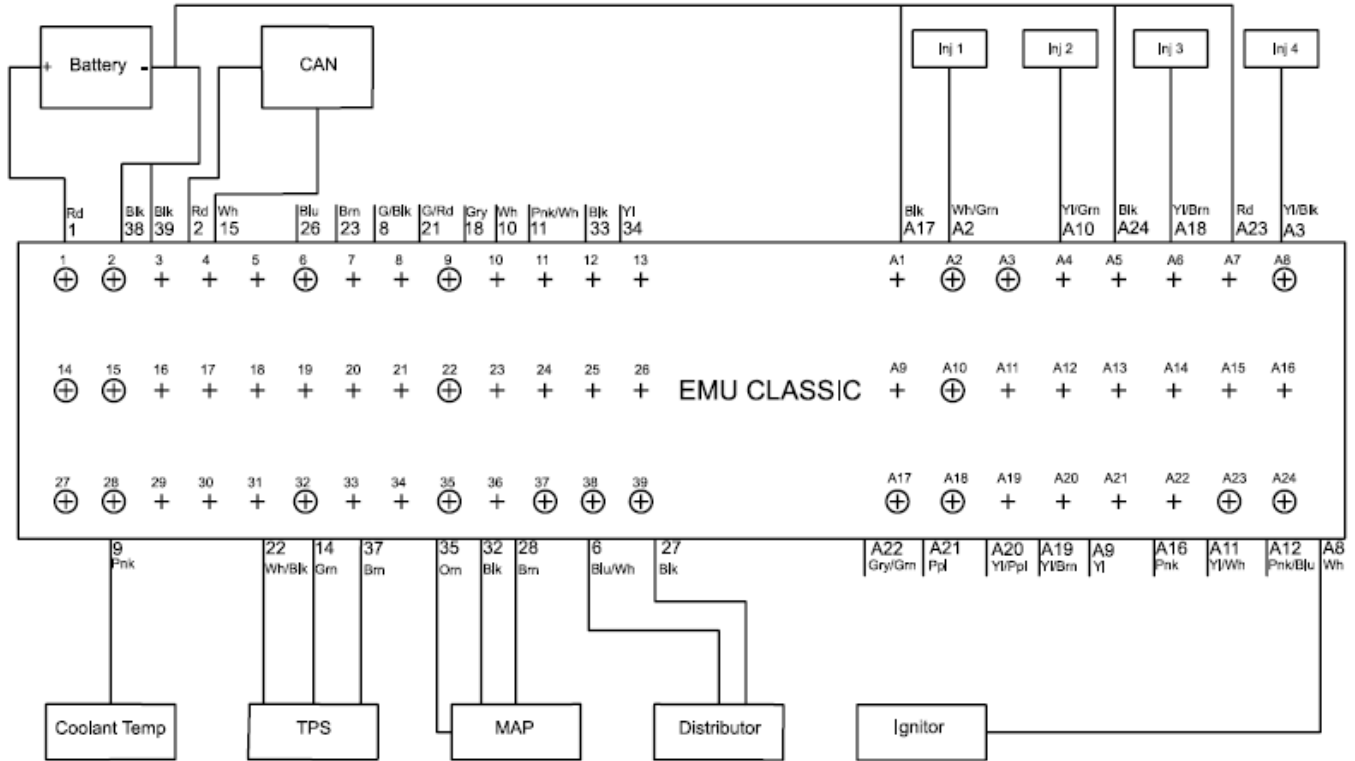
+ Battery -

CAN

Inj 1

Inj 2

Inj 3

Inj 4

Rd 1
Blk 38
Blk 39
Rd 2
Wh 15
Blu 26
Brn 23
G/Blk 8
G/Rd 21
Gry 18
Wh 10
Pnk/Wh 11
Blk 33
Yl 34

Blk A17
Wh/Grn A2
Yl/Grn A10
Blk A24
Yl/Brn A18
Rd A23
Yl/Blk A3

1 2 3 4 5 6 7 8 9 10 11 12 13
14 15 16 17 18 19 20 21 22 23 24 25 26
27 28 29 30 31 32 33 34 35 36 37 38 39

EMU CLASSIC

A1 A2 A3 A4 A5 A6 A7 A8
A9 A10 A11 A12 A13 A14 A15 A16
A17 A18 A19 A20 A21 A22 A23 A24

9 Pnk
22 Wh/Blk
14 Grn
37 Brn
35 Orn
32 Blk
28 Brn
6 Blu/Wh
27 Blk

A22 Gry/Grn
A21 Ppl
A20 Yl/Ppl
A19 Yl/Brn
A9 Yl
A16 Pnk
A11 Yl/Wh
A12 Pnk/Blu
A8 Wh

Coolant Temp

TPS

MAP

Distributor

Ignitor